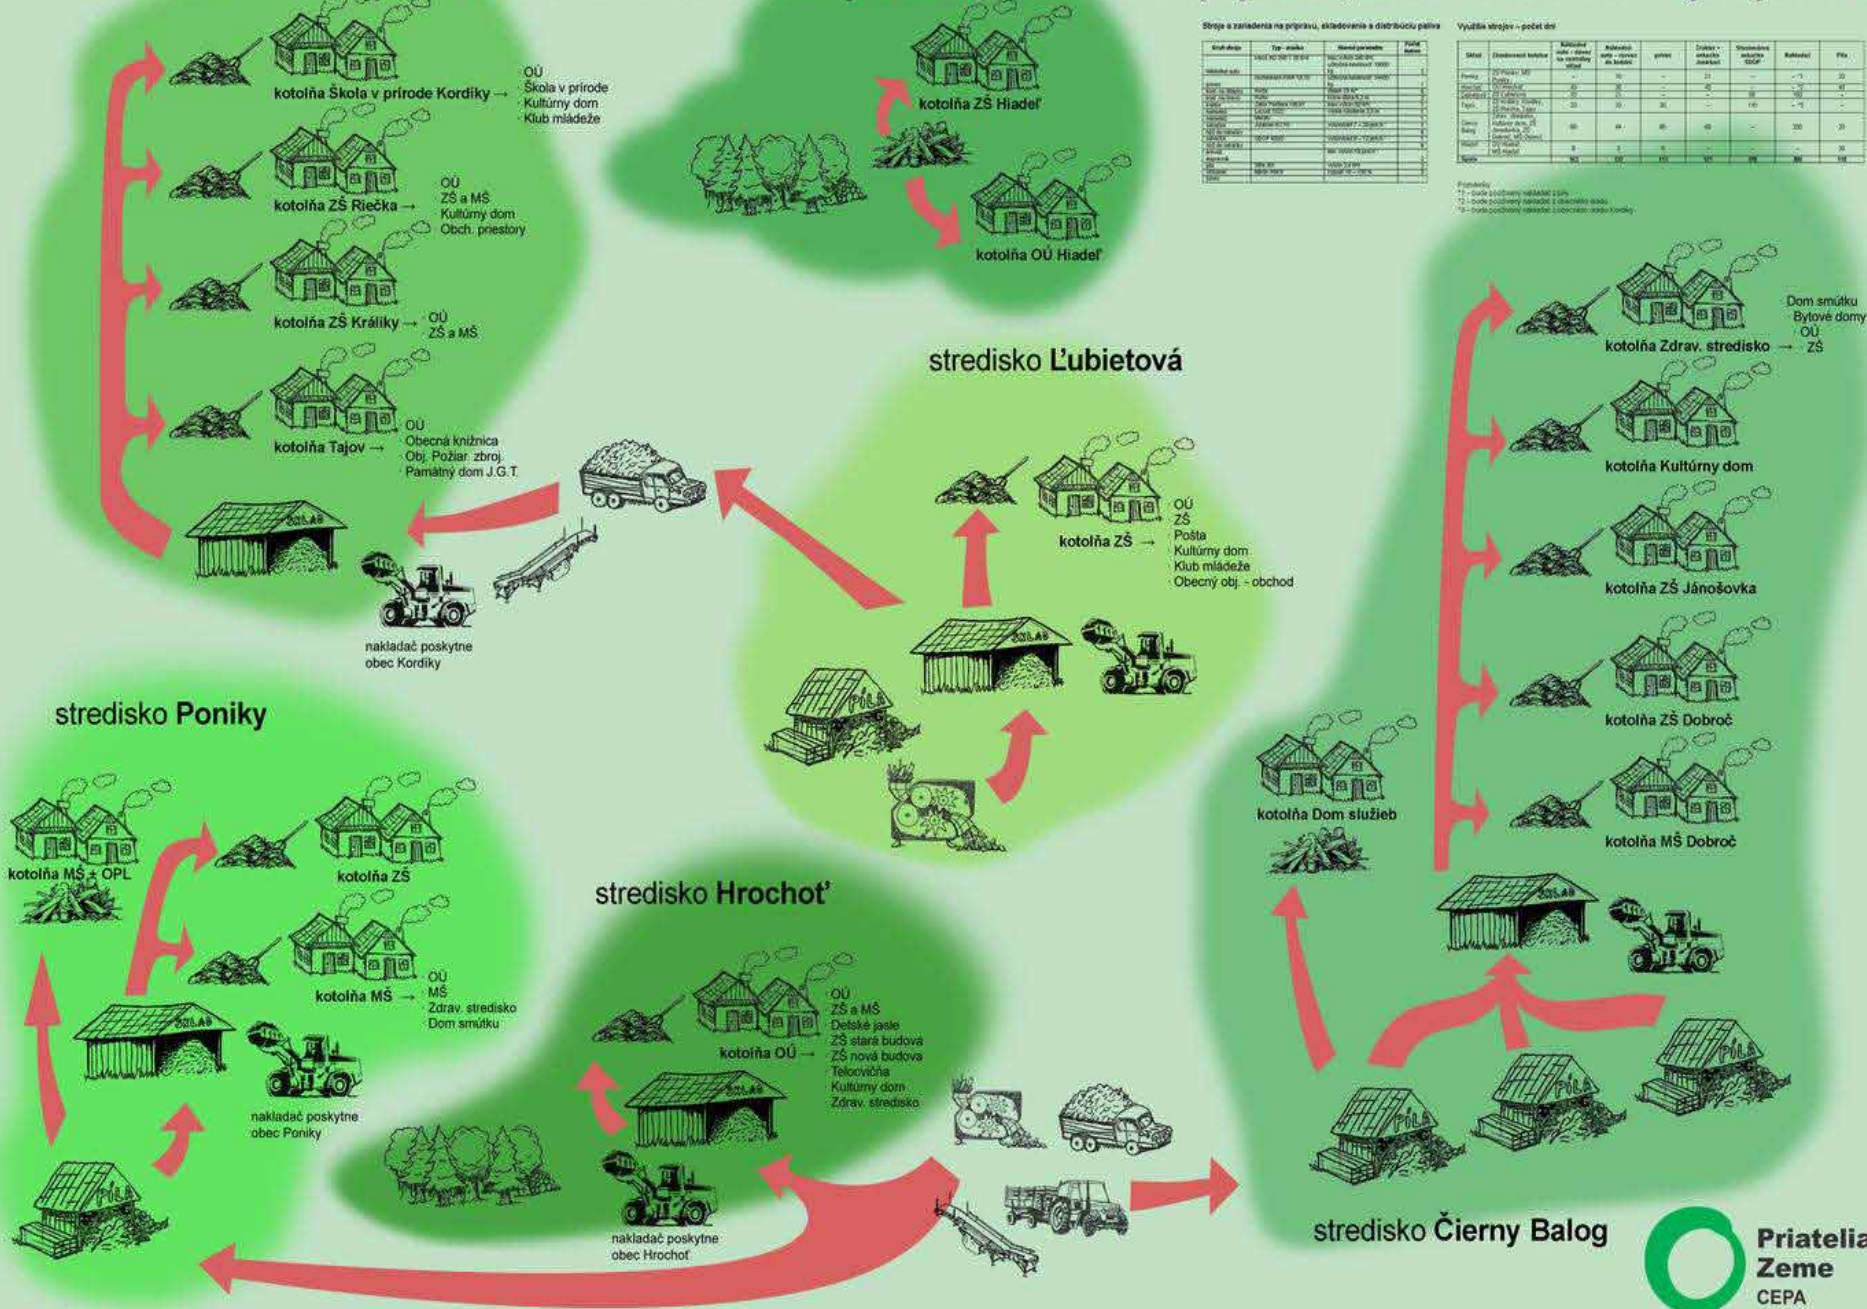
kotolňa Škola v prírode Kordíky →
· OÚ
· Škola v prírode
· Kultúrny dom
· Klub mládeže

kotolňa ZŠ Riečka →
OÚ
ZŠ a MŠ
Kultúrny dom
Obch. priestory

kotolňa ZŠ Králiky →
· OÚ
· ZŠ a MŠ

kotolňa Tajov →
OÚ
· Obecná knižnica
· Obj. Požiar. zbroj.
· Pamätný dom J.G.T.

ŠTIEPKY

nakladač poskytne obec Kordíky

kotolňa ZŠ Hiadeľ

kotolňa OÚ Hiadeľ

Stroje a zariadenia na prípravu, skladovanie a distribúciu paliva

Využitie strojov – počet dní

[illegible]

stredisko Ľubietová

kotolňa ZŠ →
OÚ
ZŠ
Pošta
Kultúrny dom
Klub mládeže
Obecný obj. - obchod

ŠTIEPKY

PÍLA

Dom smútku
Bytové domy
· OÚ
· ZŠ

kotolňa Zdrav. stredisko →

kotolňa Kultúrny dom

kotolňa ZŠ Jánošovka

kotolňa ZŠ Dobroč

kotolňa MŠ Dobroč

kotolňa Dom služieb

ŠTIEPKY

stredisko Poniky

kotolňa MŠ + OPL

kotolňa ZŠ

kotolňa MŠ →
· OÚ
· MŠ
· Zdrav. stredisko
· Dom smútku

ŠTIEPKY

nakladač poskytne obec Poniky

PÍLA

stredisko Hrochoť

kotolňa OÚ →
· OÚ
· ZŠ a MŠ
· Detské jasle
· ZŠ stará budova
· ZŠ nová budova
· Telocvičňa
· Kultúrny dom
· Zdrav. stredisko

ŠTIEPKY

nakladač poskytne obec Hrochoť

PÍLA

PÍLA

PÍLA

stredisko Čierny Balog

Priatelia Zeme
CEPA